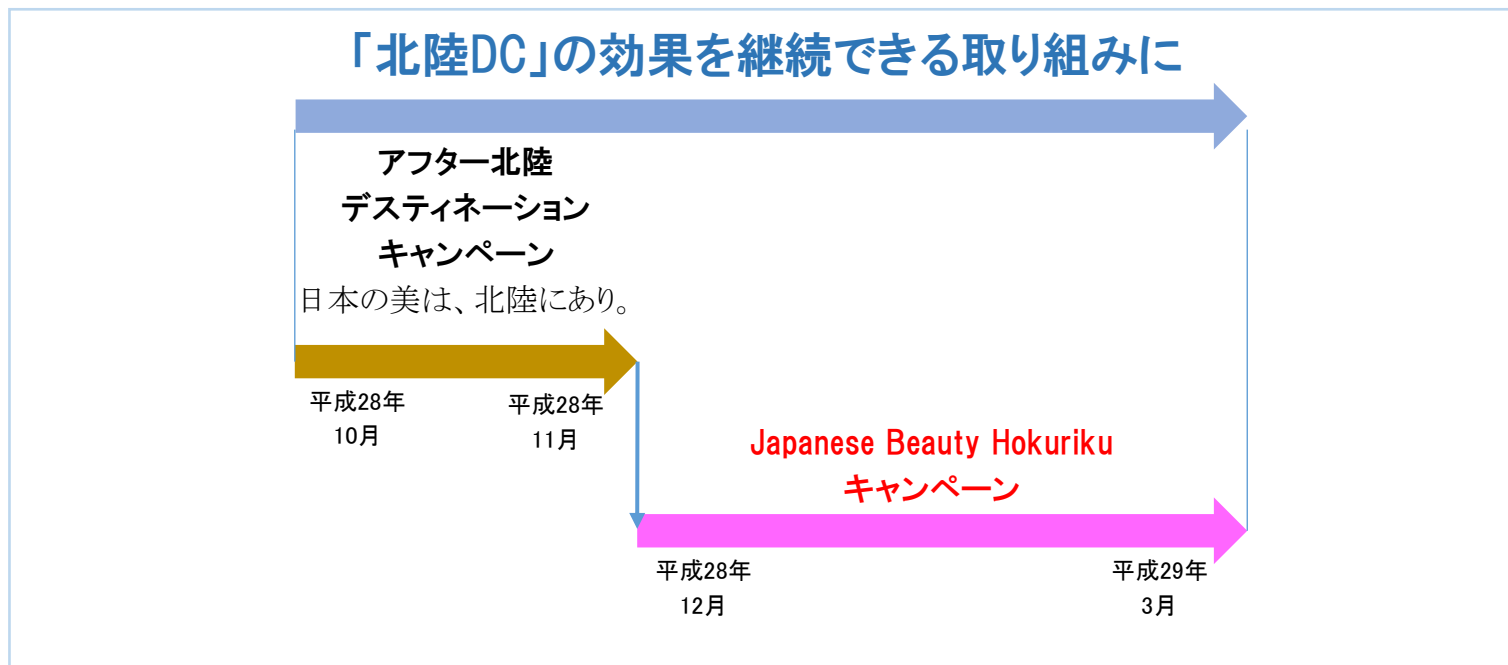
「北陸DC」の効果を継続できる取り組みに

アフター北陸
デスティネーション
キャンペーン

日本の美は、北陸にあり。

平成28年
10月

平成28年
11月

Japanese Beauty Hokuriku
キャンペーン

平成28年
12月

平成29年
3月